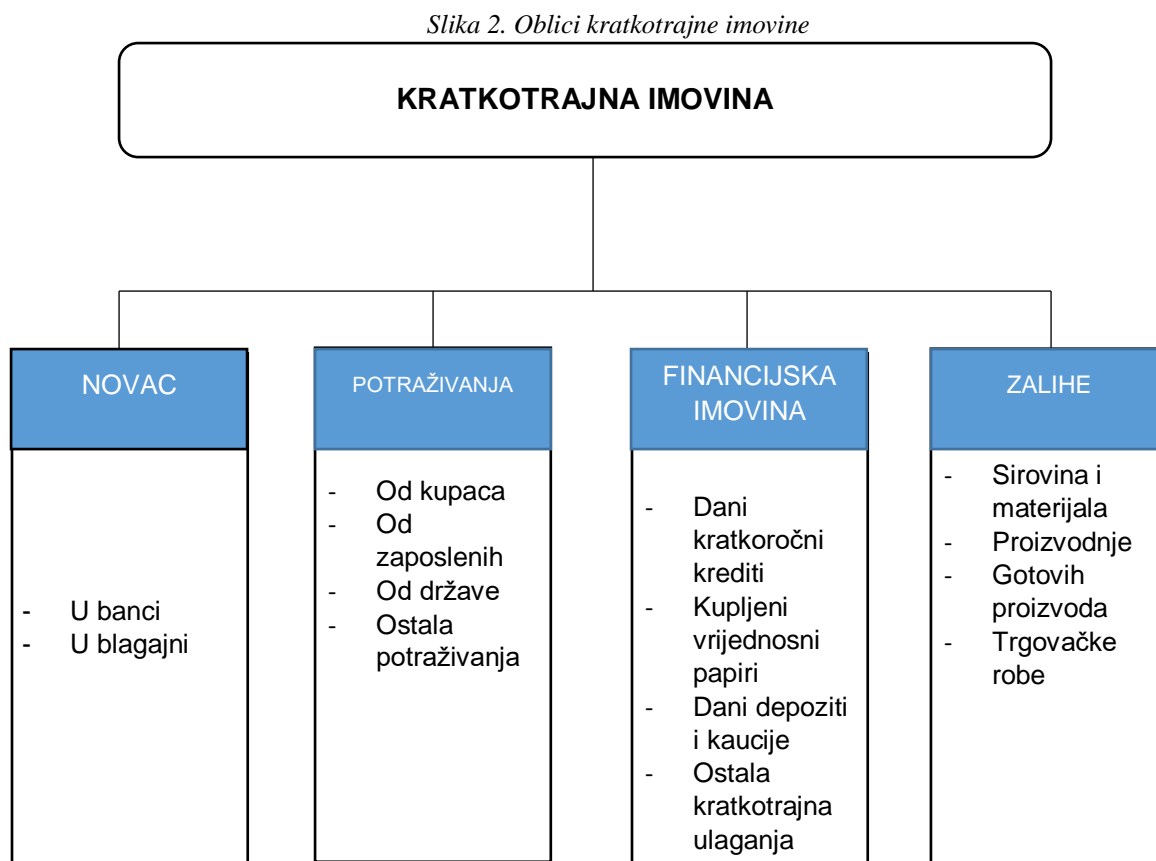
Slika 2. Oblici kratkotrajne imovine

KRATKOTRAJNA IMOVINA

NOVAC

- U banci
- U blagajni

POTRAŽIVANJA

- Od kupaca
- Od zaposlenih
- Od države
- Ostala potraživanja

FINANCIJSKA IMOVINA

- Dani kratkoročni krediti
- Kupljeni vrijednosni papiri
- Dani depoziti i kaucije
- Ostala kratkotrajna ulaganja

ZALIHE

- Sirovina i materijala
- Proizvodnje
- Gotovih proizvoda
- Trgovačke robe